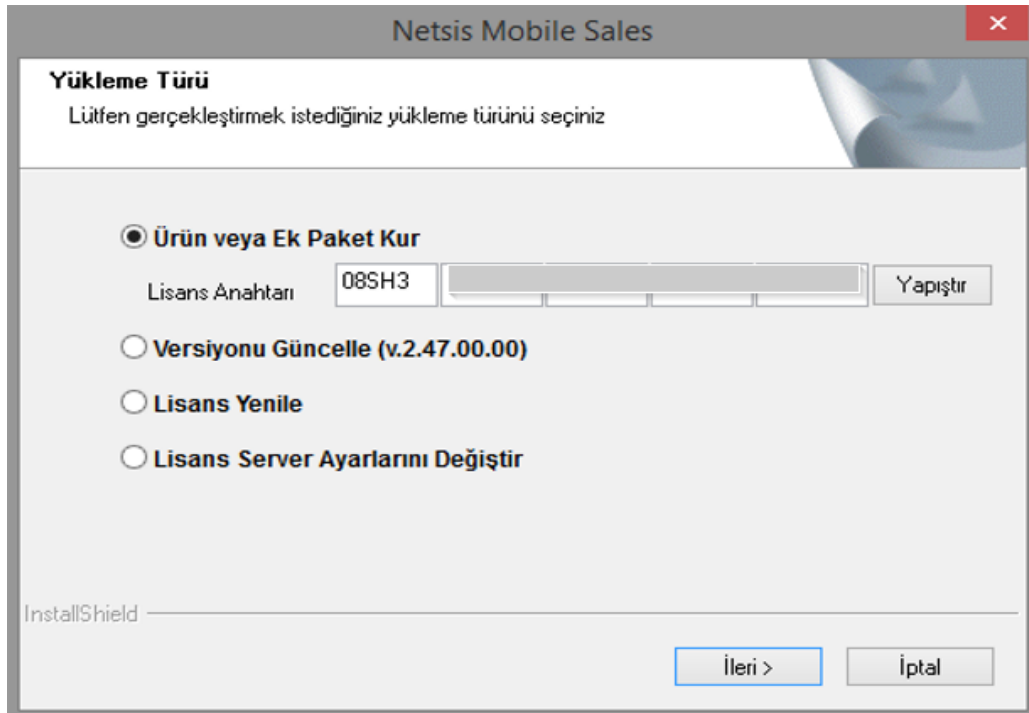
Netsis Mobile Sales

Yükleme Türü

Lütfen gerçekleştirmek istediğiniz yükleme türünü seçiniz

Ürün veya Ek Paket Kur

Lisans Anahtarı 08SH3 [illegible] Yapıştır

Versiyonu Güncelle (v.2.47.00.00)

Lisans Yenile

Lisans Server Ayarlarını Değiştir

InstallShield

İleri >

İptal